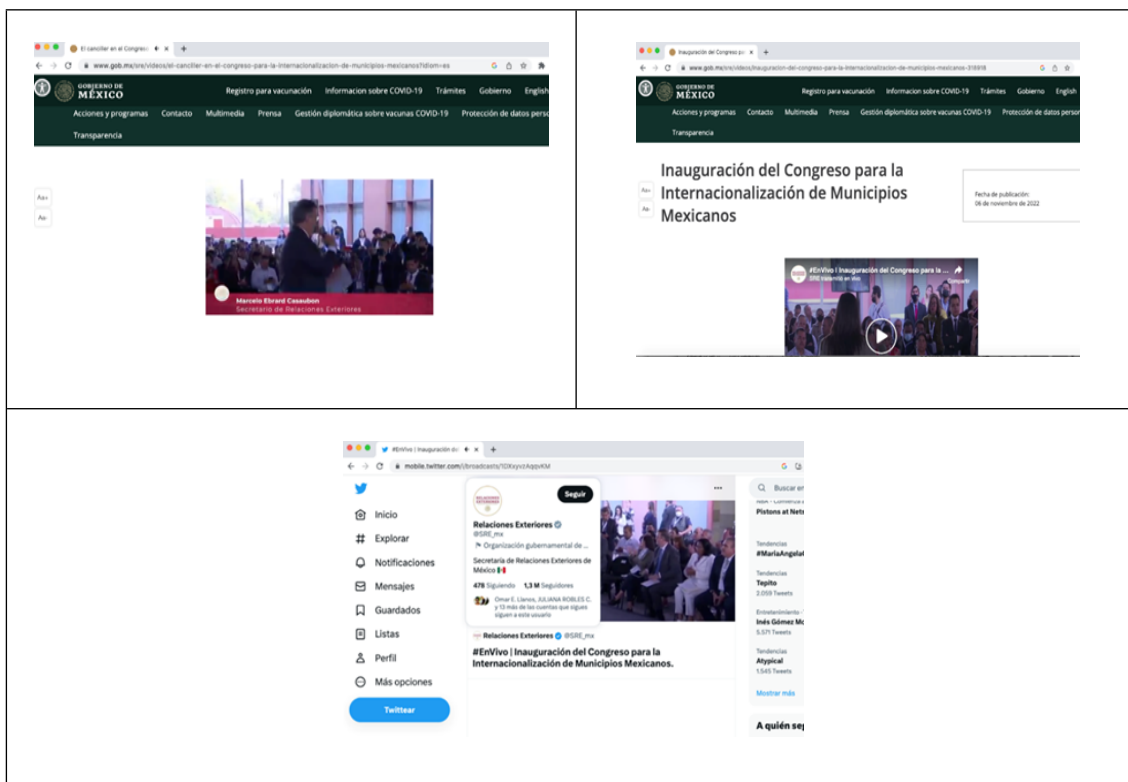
El canciller en el Congreso ×

www.gob.mx/sre/videos/el-canciller-en-el-congreso-para-la-internacionalizacion-de-municipios-mexicanos?idiom=es

GOBIERNO DE MÉXICO

Registro para vacunación   Informacion sobre COVID-19   Trámites   Gobierno   English

Acciones y programas   Contacto   Multimedia   Prensa   Gestión diplomática sobre vacunas COVID-19   Protección de datos perso

Transparencia

Aa+

Aa-

Marcelo Ebrard Casaubon
Secretario de Relaciones Exteriores

Inauguración del Congreso para la ×

www.gob.mx/sre/videos/inauguracion-del-congreso-para-la-internacionalizacion-de-municipios-mexicanos-318818

GOBIERNO DE MÉXICO

Registro para vacunación   Informacion sobre COVID-19   Trámites   Gobierno   English

Acciones y programas   Contacto   Multimedia   Prensa   Gestión diplomática sobre vacunas COVID-19   Protección de datos perso

Transparencia

Inauguración del Congreso para la Internacionalización de Municipios Mexicanos

Aa+

Aa-

Fecha de publicación:
06 de noviembre de 2022

#EnVivo | Inauguración del Congreso para la ...
SRE transmitió en vivo

Compartir

#EnVivo | Inauguración de ×

mobile.twitter.com/i/broadcasts/1OXsyvzAqpvKM

Inicio

Explorar

Notificaciones

Mensajes

Guardados

Listas

Perfil

Más opciones

Twittear

RELACIONES EXTERIORES

Seguir

Relaciones Exteriores
@SRE_mx
Organización gubernamental de ...

Secretaría de Relaciones Exteriores de México

478 Siguiendo   1,3 M Seguidores

Omar E. Llanos, JULIANA ROBLES C. y 13 más de las cuentas que sigues siguen a este usuario

Relaciones Exteriores @SRE_mx

#EnVivo | Inauguración del Congreso para la Internacionalización de Municipios Mexicanos.

Buscar en

NBA · Comercia
Pistons at Nets

Tendencias
#MariaAngela

Tendencias
Tepito
2.059 Tweets

Entretenimiento ·
Inés Gómez Mo
5.571 Tweets

Tendencias
Atypical
1.545 Tweets

Mostrar más

A quién sep